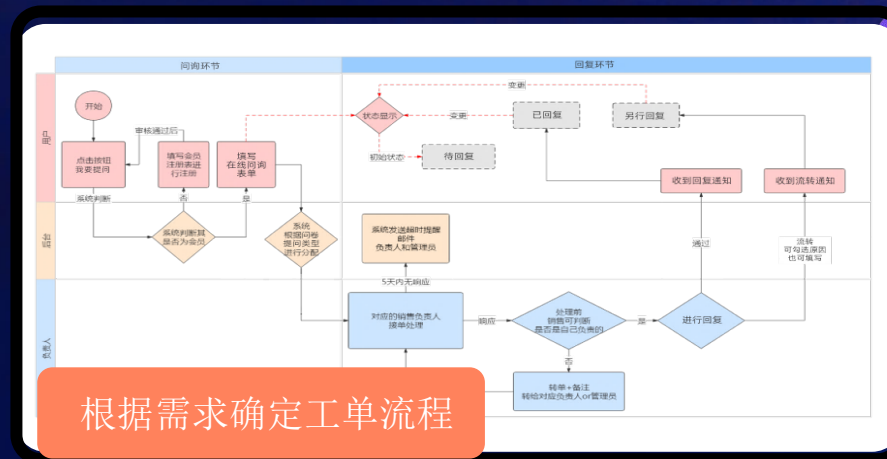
问询环节

回复环节

用户

系统

负责人

开始

点击按钮
我要提问

审核通过后

填写会员
注册表进
行注册

填写
在线问询
表单

系统判断

否

是

系统判断其
是否为会员

系统
根据问卷
提问类型
进行分配

状态显示

变更

变更

初始状态

待回复

已回复

另行回复

收到回复通知

收到流转通知

系统发送邮件提醒
邮件
负责人和管理员

5天内无响应

通过

流转
可勾选原因
也可填写

对应的销售负责人
接单处理

响应

处理前
销售可判断
是否是自己负责的

是

否

进行回复

转单+备注
转给对应负责人or管理员

根据需求确定工单流程